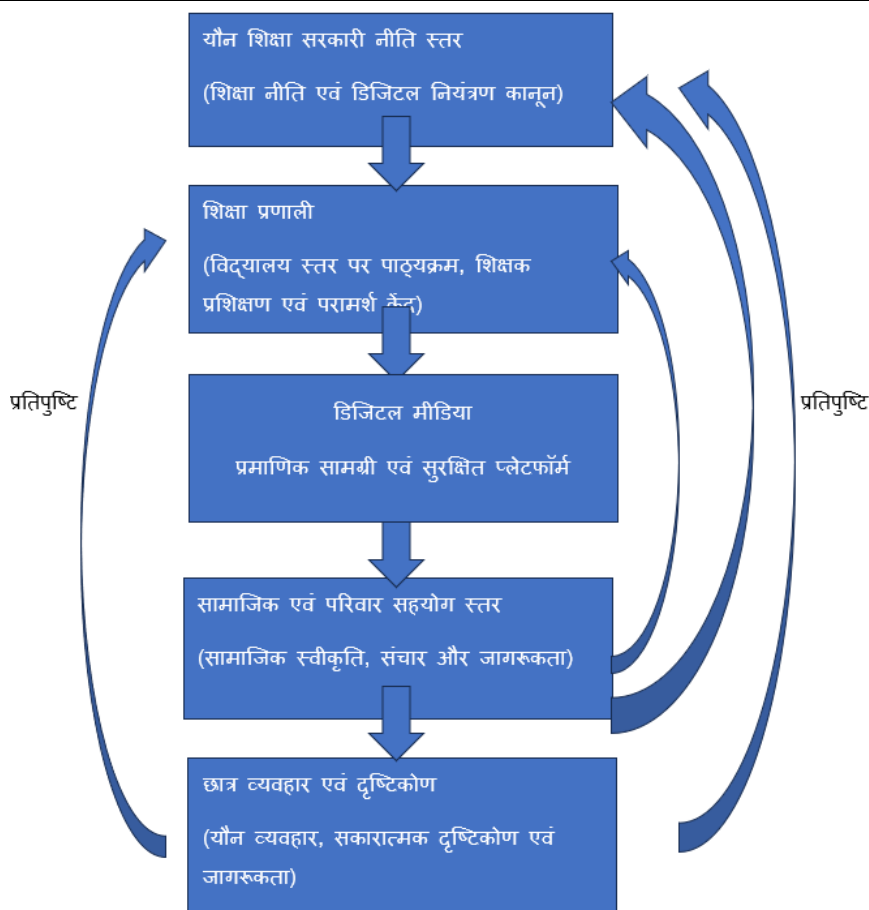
यौन शिक्षा सरकारी नीति स्तर

(शिक्षा नीति एवं डिजिटल नियंत्रण कानून)

शिक्षा प्रणाली

(विद्यालय स्तर पर पाठ्यक्रम, शिक्षक प्रशिक्षण एवं परामर्श केंद्र)

प्रतिपुष्टि

प्रतिपुष्टि

डिजिटल मीडिया

प्रमाणिक सामग्री एवं सुरक्षित प्लेटफॉर्म

सामाजिक एवं परिवार सहयोग स्तर

(सामाजिक स्वीकृति, संचार और जागरूकता)

छात्र व्यवहार एवं दृष्टिकोण

(यौन व्यवहार, सकारात्मक दृष्टिकोण एवं जागरूकता)